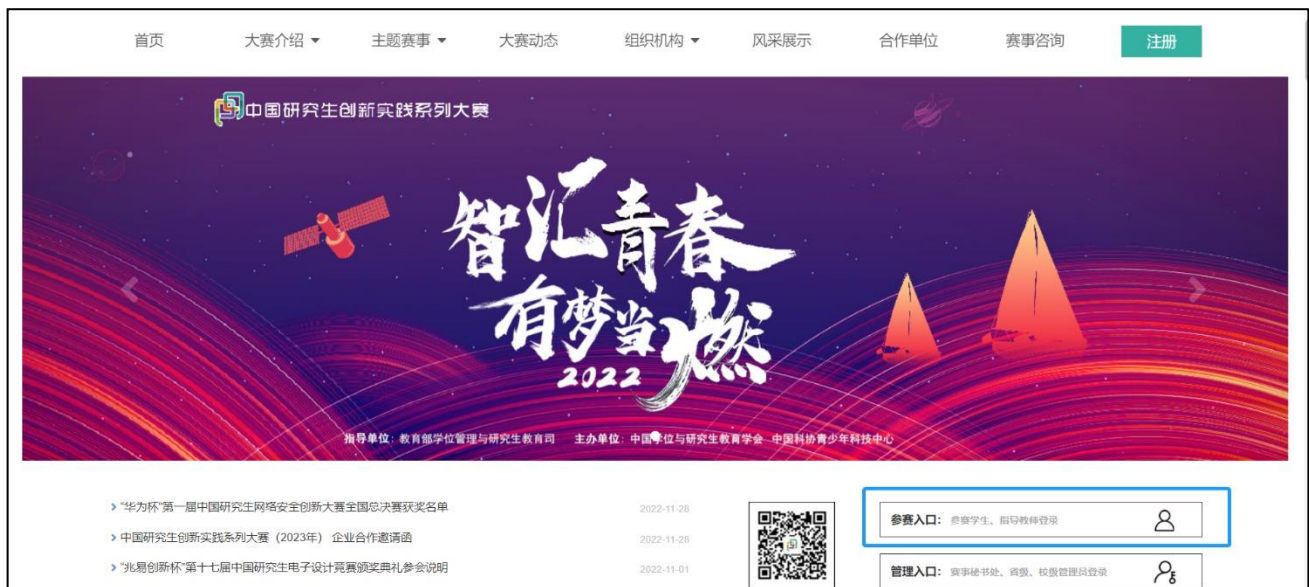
首页 大赛介绍 ▾ 主题赛事 ▾ 大赛动态 组织机构 ▾ 风采展示 合作单位 赛事咨询 注册

中国研究生创新实践系列大赛

智汇青春
有梦当燃
2022

指导单位：教育部学位管理与研究生教育司 主办单位：中国学位与研究生教育学会 中国科协青少年科技中心

› "华为杯"第一届中国研究生网络安全创新大赛全国总决赛获奖名单 2022-11-28
› 中国研究生创新实践系列大赛（2023年）企业合作邀请函 2022-11-28
› "兆易创新杯"第十七届中国研究生电子设计竞赛颁奖典礼参会说明 2022-11-01

参赛入口：参赛学生、指导教师登录

管理入口：赛事秘书处、省级、校级管理员登录